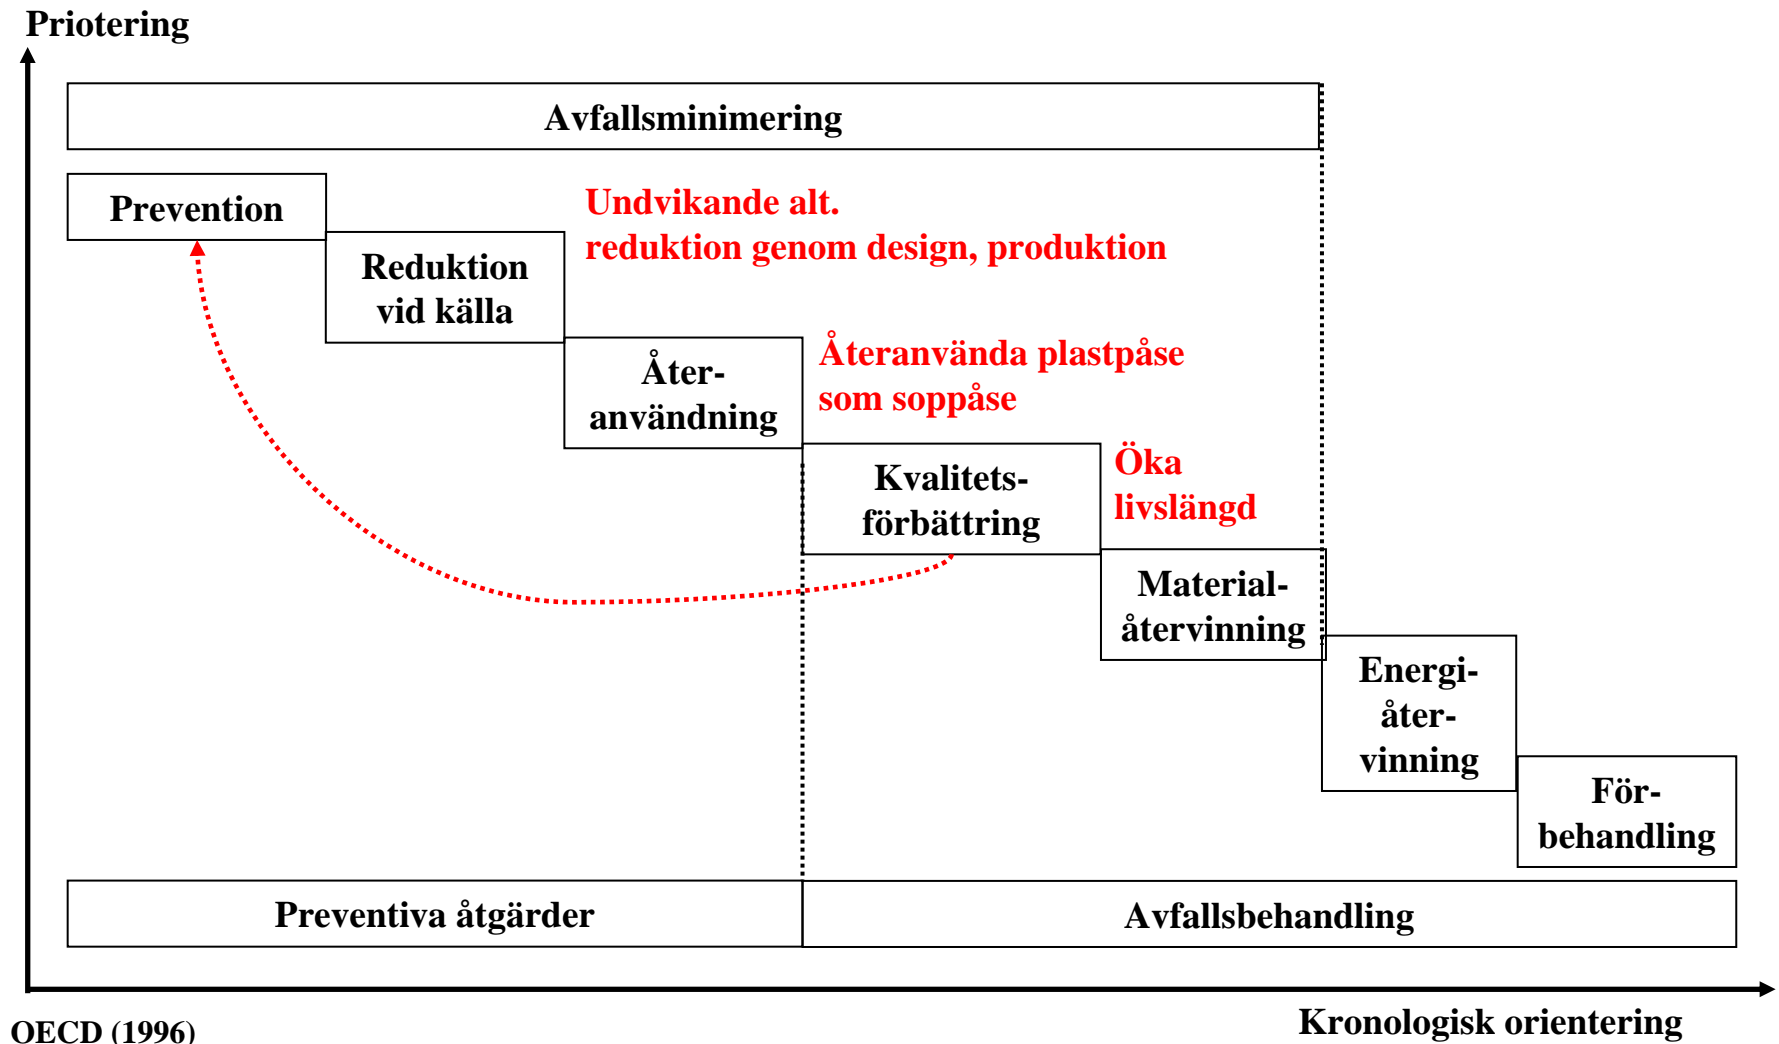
Priotering

Avfallsminimering

Prevention

Undvikande alt.
reduktion genom design, produktion

Reduktion vid källa

Återanvända plastpåse som soppåse

Återanvändning

Öka livslängd

Kvalitetsförbättring

Materialåtervinning

Energiåtervinning

Förbehandling

Preventiva åtgärder

Avfallsbehandling

OECD (1996)

Kronologisk orientering